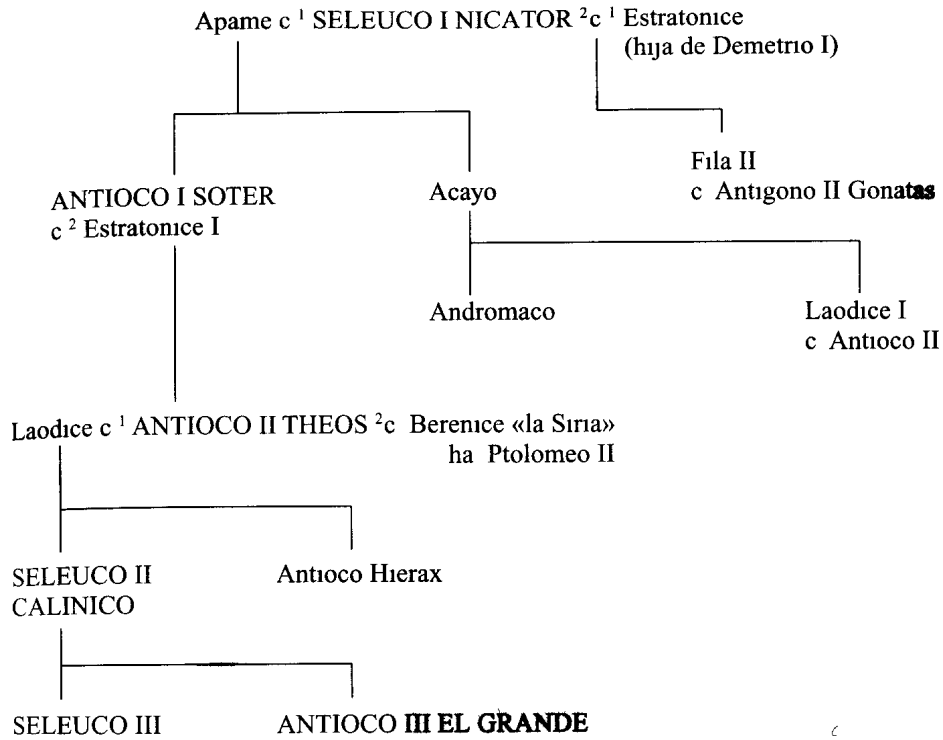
Apame c $^{1}$ SELEUCO I NICATOR $^{2}$c $^{1}$ Estratonice (hija de Demetrio I)

ANTIOCO I SOTER c $^{2}$ Estratonice I

Acayo

Fila II c Antigono II Gonatas

Andromaco

Laodice I c Antioco II

Laodice c $^{1}$ ANTIOCO II THEOS $^{2}$c Berenice «la Siria» ha Ptolomeo II

SELEUCO II CALINICO

Antioco Hierax

SELEUCO III

ANTIOCO III EL GRANDE